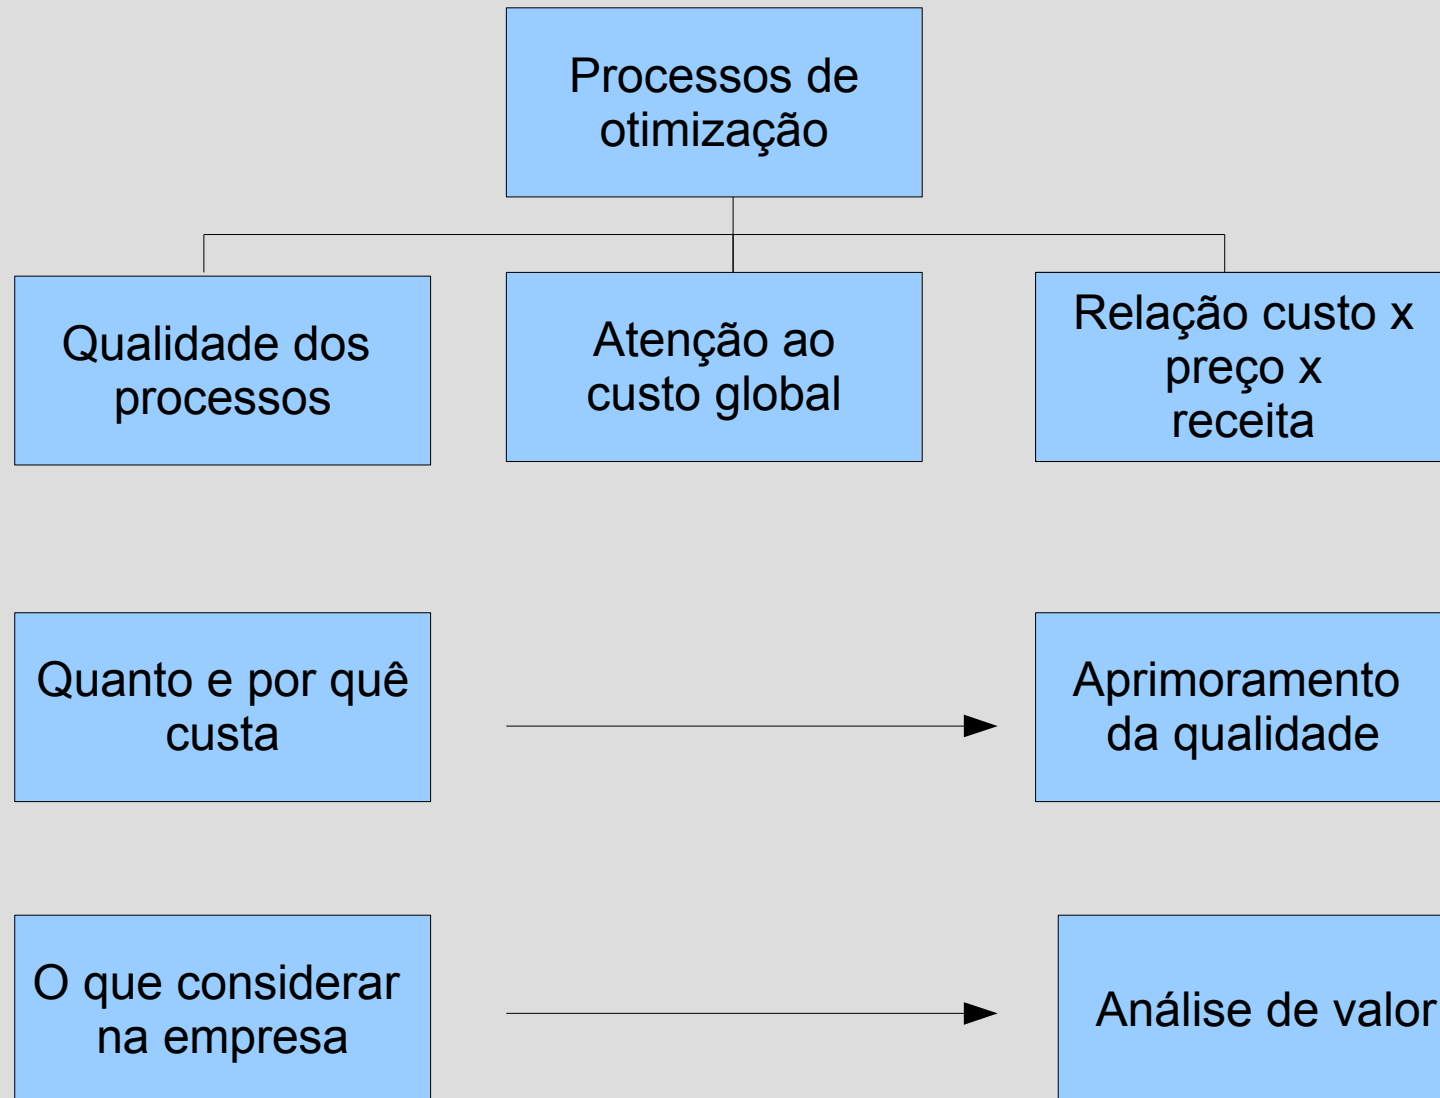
Processos de otimização

Qualidade dos processos

Atenção ao custo global

Relação custo x preço x receita

Quanto e por quê custa

Aprimoramento da qualidade

O que considerar na empresa

Análise de valor